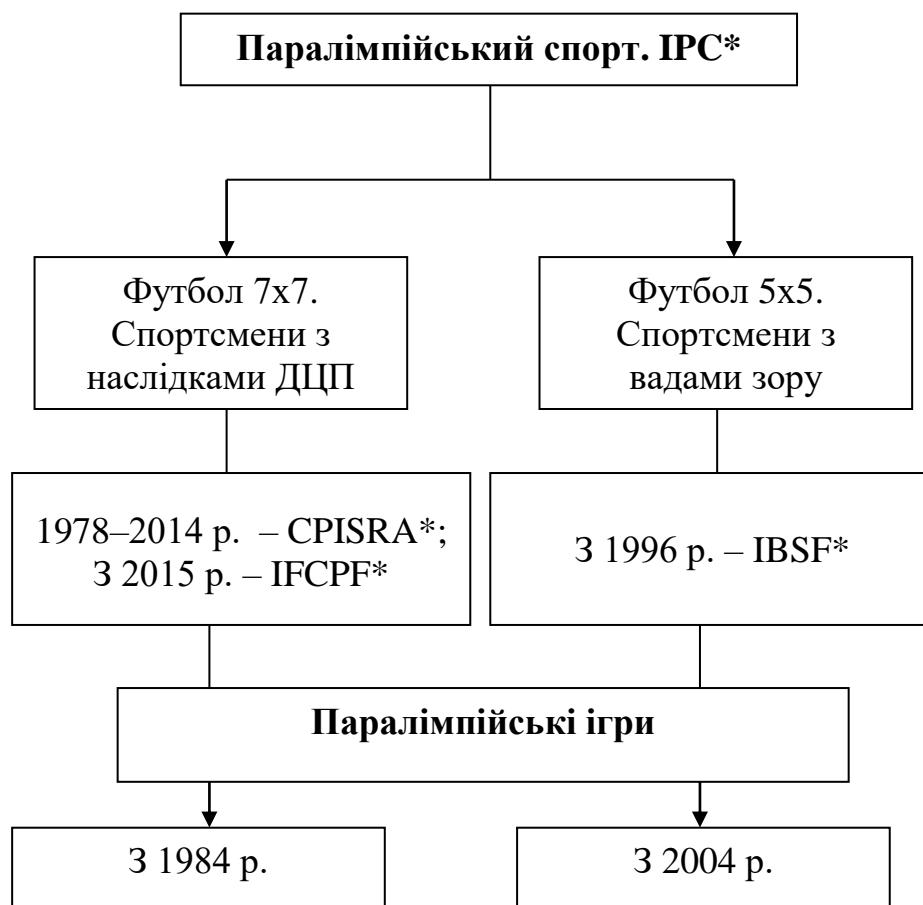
Паралімпійський спорт. IPC*

Футбол 7х7. Спортсмени з наслідками ДЦП

Футбол 5х5. Спортсмени з вадами зору

1978–2014 р. – CPISRA*; З 2015 р. – IFCPF*

З 1996 р. – IBSF*

Паралімпійські ігри

З 1984 р.

З 2004 р.